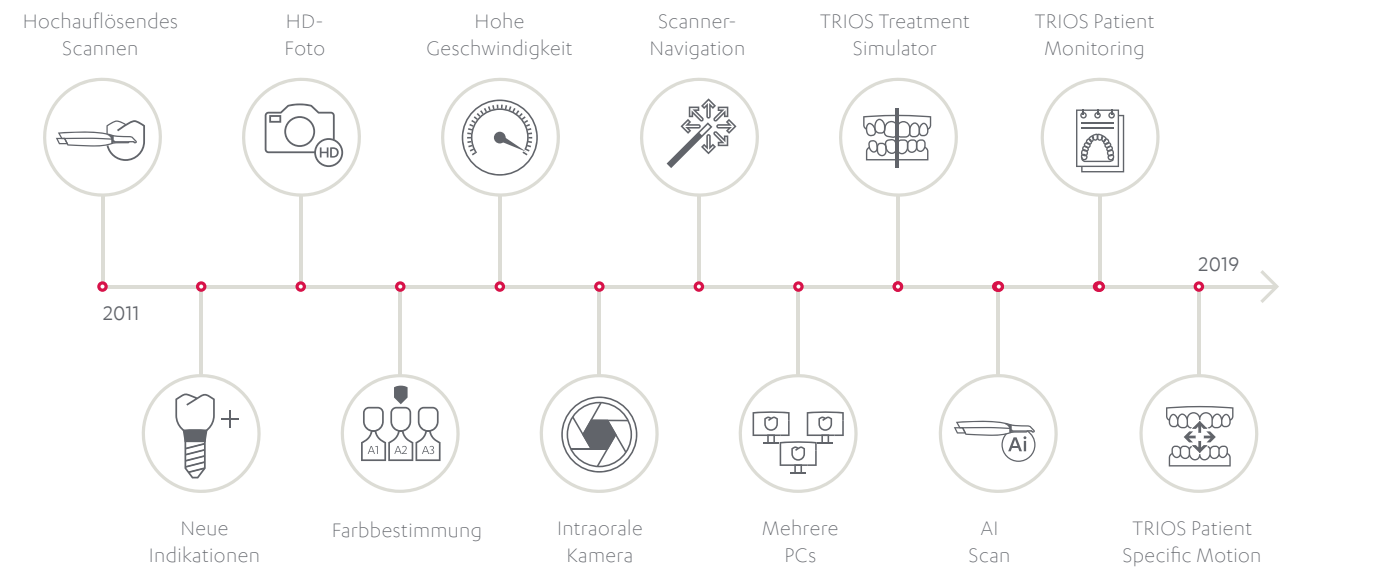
Hochauflösendes Scannen

HD-Foto

Hohe Geschwindigkeit

Scanner-Navigation

TRIOS Treatment Simulator

TRIOS Patient Monitoring

HD

2011

2019

A1 A2 A3

Ai

Neue Indikationen

Farbbestimmung

Intraorale Kamera

Mehrere PCs

AI Scan

TRIOS Patient Specific Motion